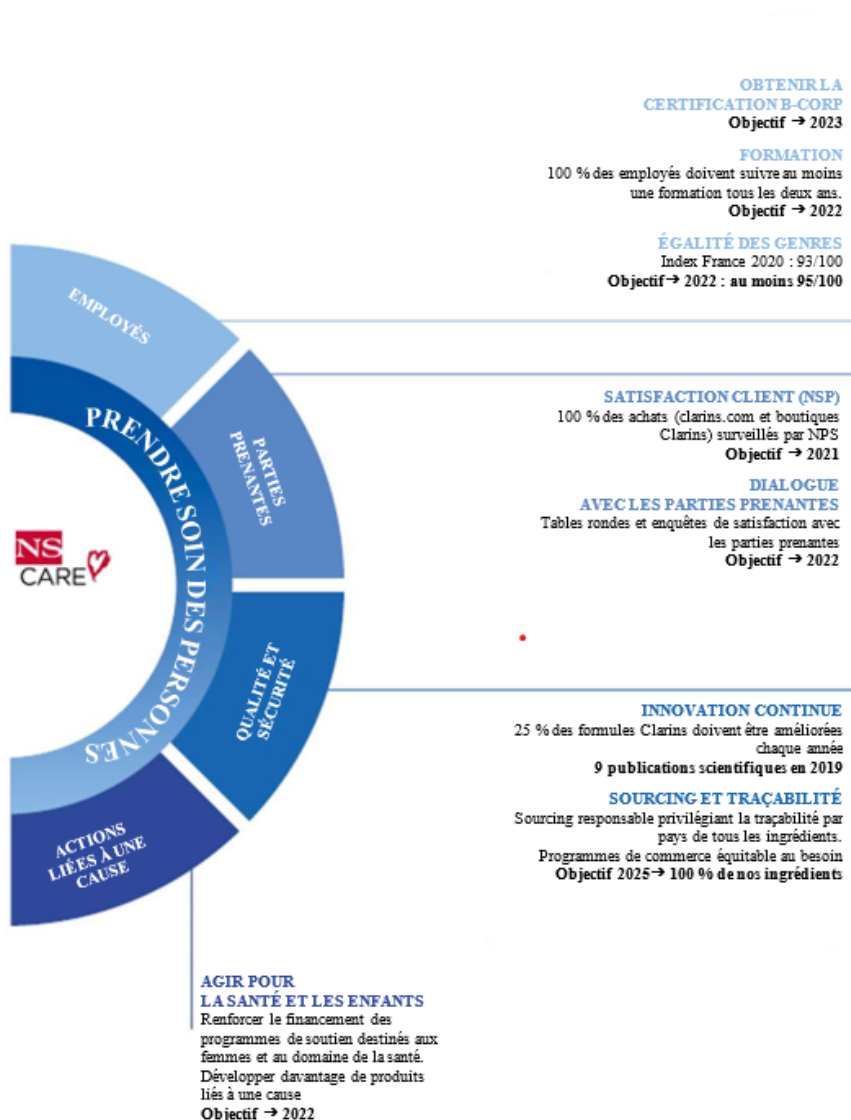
OBTENIR LA CERTIFICATION B-CORP
Objectif → 2023

FORMATION
100 % des employés doivent suivre au moins une formation tous les deux ans.
Objectif → 2022

ÉGALITÉ DES GENRES
Index France 2020 : 93/100
Objectif → 2022 : au moins 95/100

EMPLOYÉS

PRENDRE SOIN DES PERSONNES

PARTIES PRENANTES

NS CARE

SATISFACTION CLIENT (NSP)
100 % des achats (clarins.com et boutiques Clarins) surveillés par NPS
Objectif → 2021

DIALOGUE AVEC LES PARTIES PRENANTES
Tables rondes et enquêtes de satisfaction avec les parties prenantes
Objectif → 2022

QUALITÉ ET SÉCURITÉ

INNOVATION CONTINUE
25 % des formules Clarins doivent être améliorées chaque année
9 publications scientifiques en 2019

SOURCING ET TRAÇABILITÉ
Sourcing responsable privilégiant la traçabilité par pays de tous les ingrédients.
Programmes de commerce équitable au besoin
Objectif 2025 → 100 % de nos ingrédients

ACTIONS LIÉES À UNE CAUSE

AGIR POUR LA SANTÉ ET LES ENFANTS
Renforcer le financement des programmes de soutien destinés aux femmes et au domaine de la santé.
Développer davantage de produits liés à une cause
Objectif → 2022